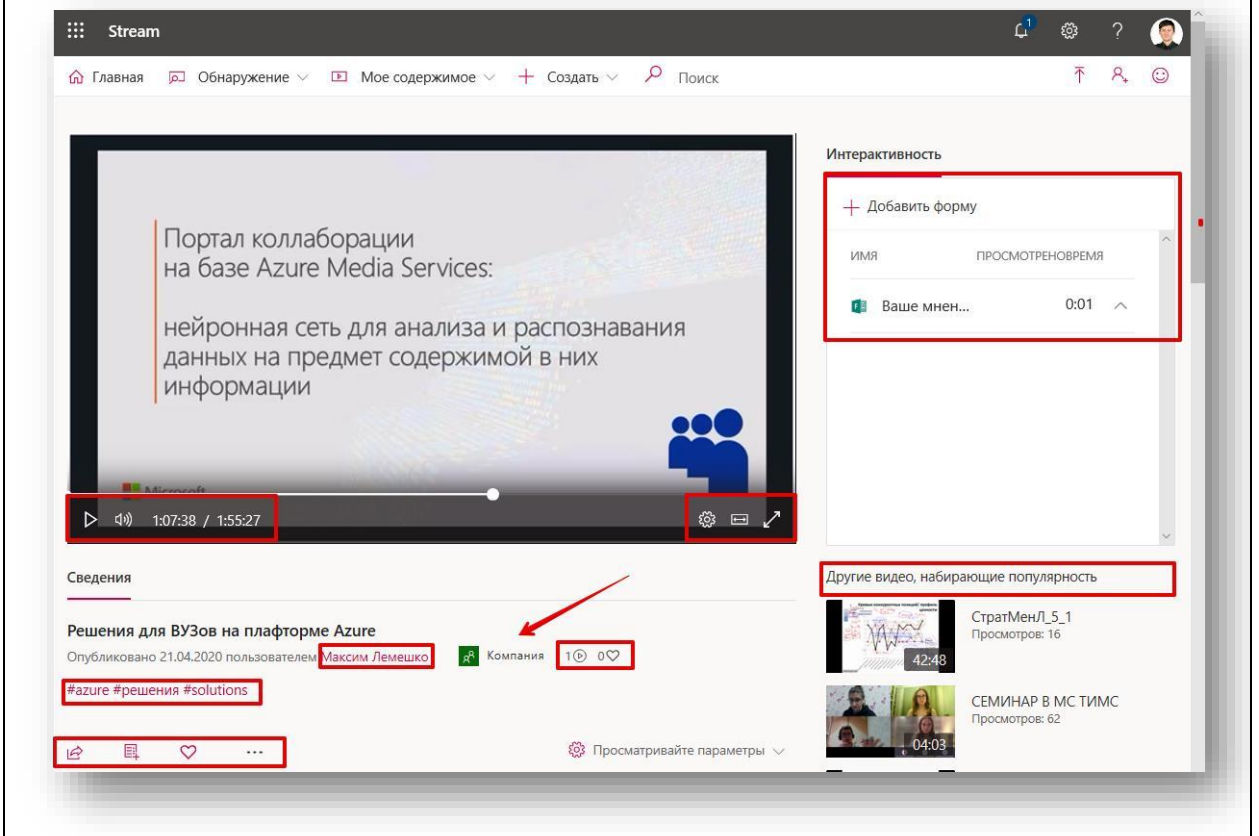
Stream

1

Главная Обнаружение Мое содержимое + Создать Поиск

Портал коллаборации
на базе Azure Media Services:

нейронная сеть для анализа и распознавания данных на предмет содержимой в них информации

Microsoft

1:07:38 / 1:55:27

Интерактивность

+ Добавить форму

ИМЯ ПРОСМОТРЕНОВРЕМЯ

Ваше мнен... 0:01

Сведения

Решения для ВУЗов на плафторме Azure

Опубликовано 21.04.2020 пользователем Максим Лемешко Компания 1 0

#azure #решения #solutions

Просматривайте параметры

Другие видео, набирающие популярность

42:48
СтратМенЛ_5_1
Просмотров: 16

04:03
СЕМИНАР В МС ТИМС
Просмотров: 62